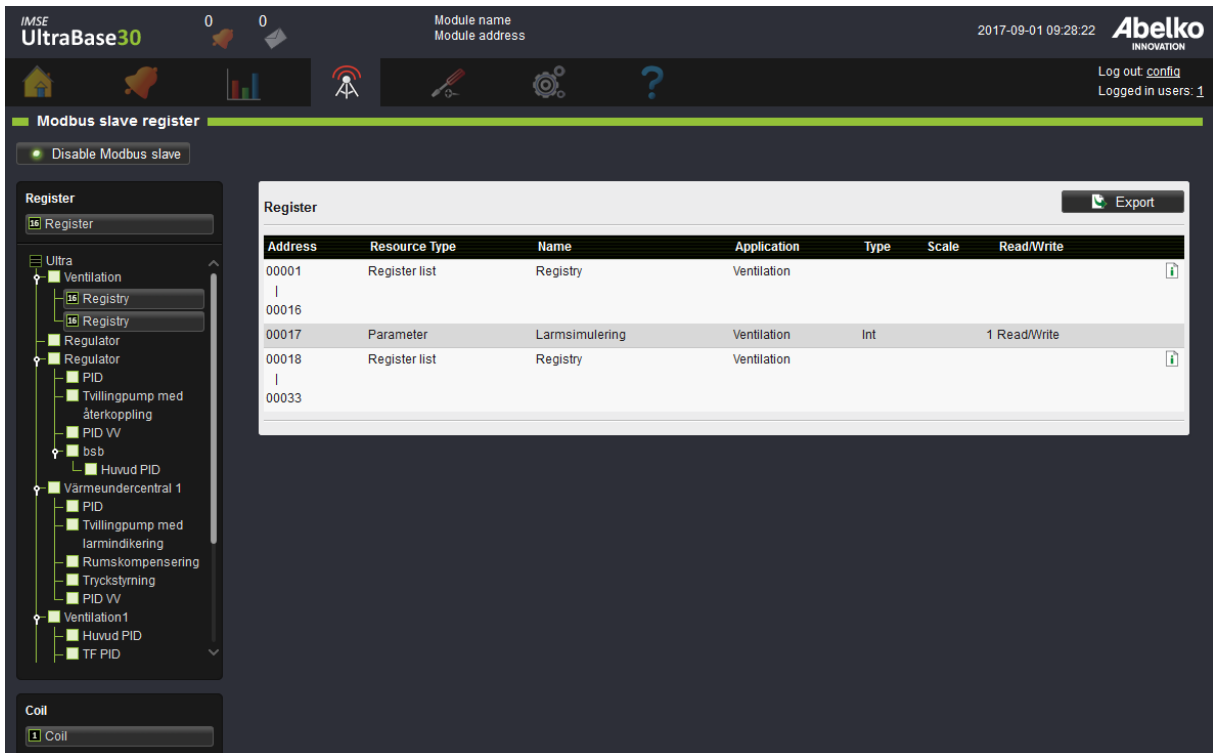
IMSE
UltraBase30

0
0

Module name
Module address

2017-09-01 09:28:22

Abelko
INNOVATION

Log out: config
Logged in users: 1

Modbus slave register

Disable Modbus slave

Register

16 Register

Ultra
Ventilation
16 Registry
16 Registry
Regulator
Regulator
PID
Tvillingpump med återkoppling
PID VV
bsb
Huvud PID
Värmeundercentral 1
PID
Tvillingpump med larmindikering
Rumskompensering
Tryckstyrning
PID VV
Ventilation1
Huvud PID
TF PID

Coil

1 Coil

Register

Export

| Address | Resource Type | Name | Application | Type | Scale | Read/Write |
|---|---|---|---|---|---|---|
| 00001 \| 00016 | Register list | Registry | Ventilation | | | |
| 00017 | Parameter | Larmsimulering | Ventilation | Int | | 1 Read/Write |
| 00018 \| 00033 | Register list | Registry | Ventilation | | | |